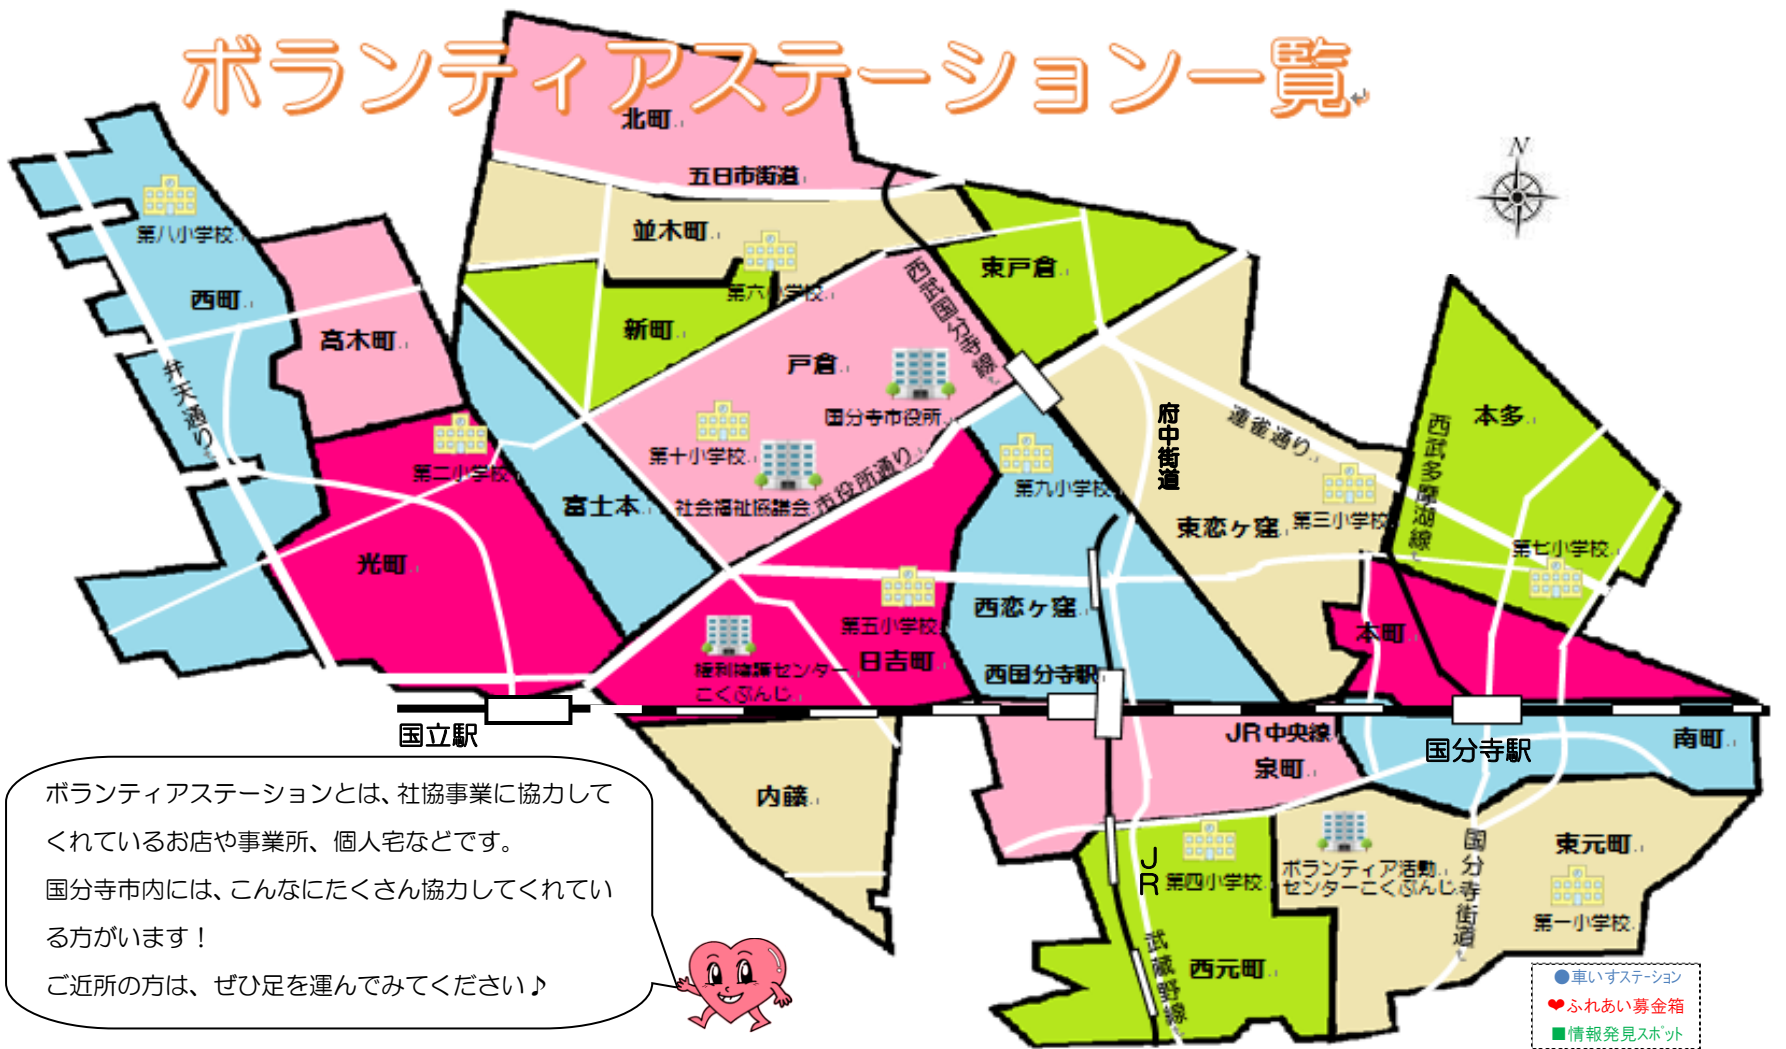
ボランティアステーション一覧

N

北町
五日市街道
並木町
第八小学校
西町
高木町
第六小学校
新町
東戸倉
西武国分寺線
戸倉
国分寺市役所
弁天通り
第十小学校
第二小学校
府中街道
運動通り
本多
西武多摩湖線
社会福祉協議会
市役所通り
第九小学校
富士本
東恋ヶ窪
第三小学校
光町
第七小学校
第五小学校
西恋ヶ窪
本町
権利擁護センターこくぶんじ
日吉町
西国分寺駅
国立駅
JR中央線
南町
国分寺駅
泉町
内藤
東元町
国分寺街道
JR
第四小学校
ボランティア活動センターこくぶんじ
第一小学校
武蔵野線
西元町

ボランティアステーションとは、社協事業に協力してくれているお店や事業所、個人宅などです。
国分寺市内には、こんなにたくさん協力してくれている方がいます！
ご近所の方は、ぜひ足を運んでみてください♪

●車いすステーション
❤ふれあい募金箱
■情報発見スポット